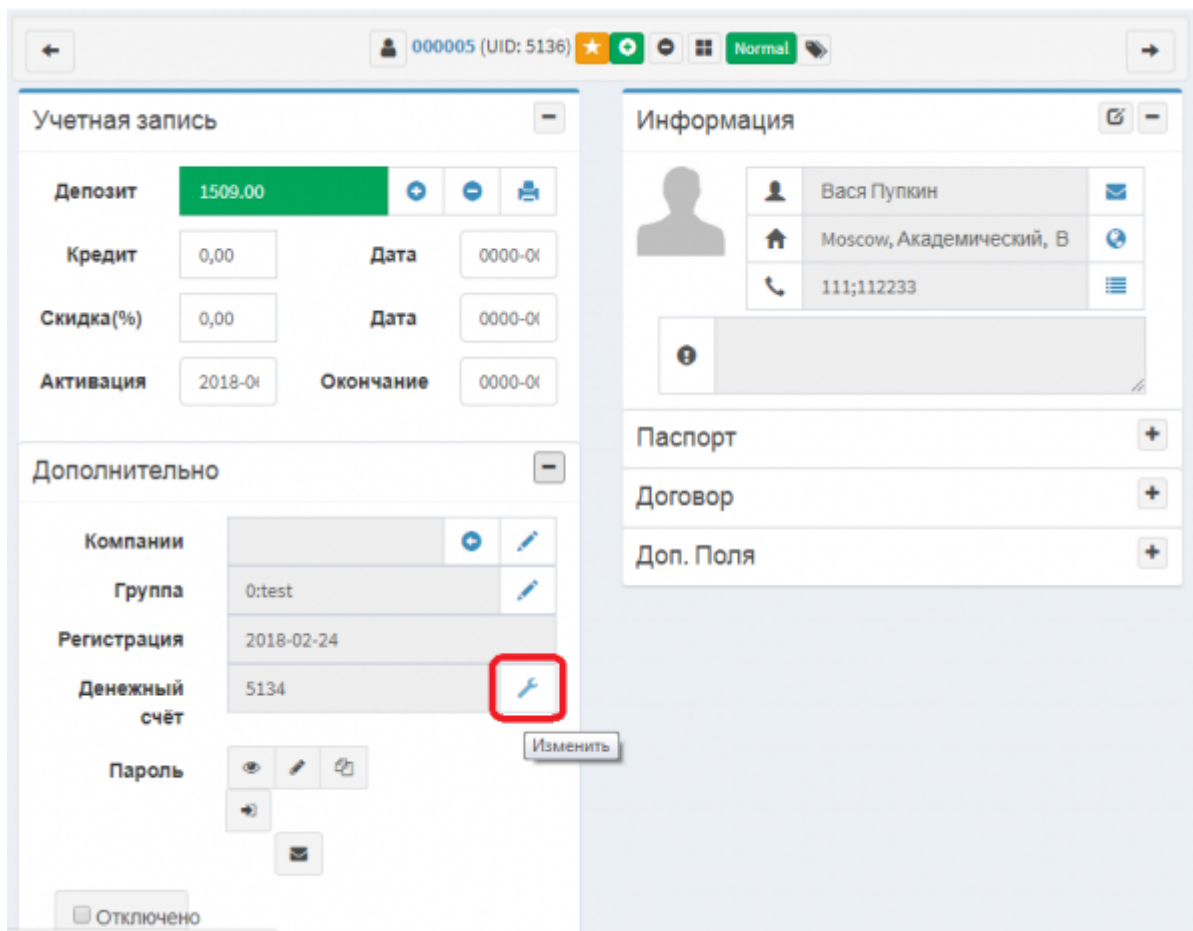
000005 (UID: 5136) Normal

Учетная запись

Депозит 1509.00

Кредит 0,00 Дата 0000-0(

Скидка(%) 0,00 Дата 0000-0(

Активация 2018-0( Окончание 0000-0(

Дополнительно

Компании

Группа 0:test

Регистрация 2018-02-24

Денежный счёт 5134

Изменить

Пароль

Отключено

Информация

Вася Пупкин

Moscow, Академический, В

111;112233

Паспорт

Договор

Доп. Поля